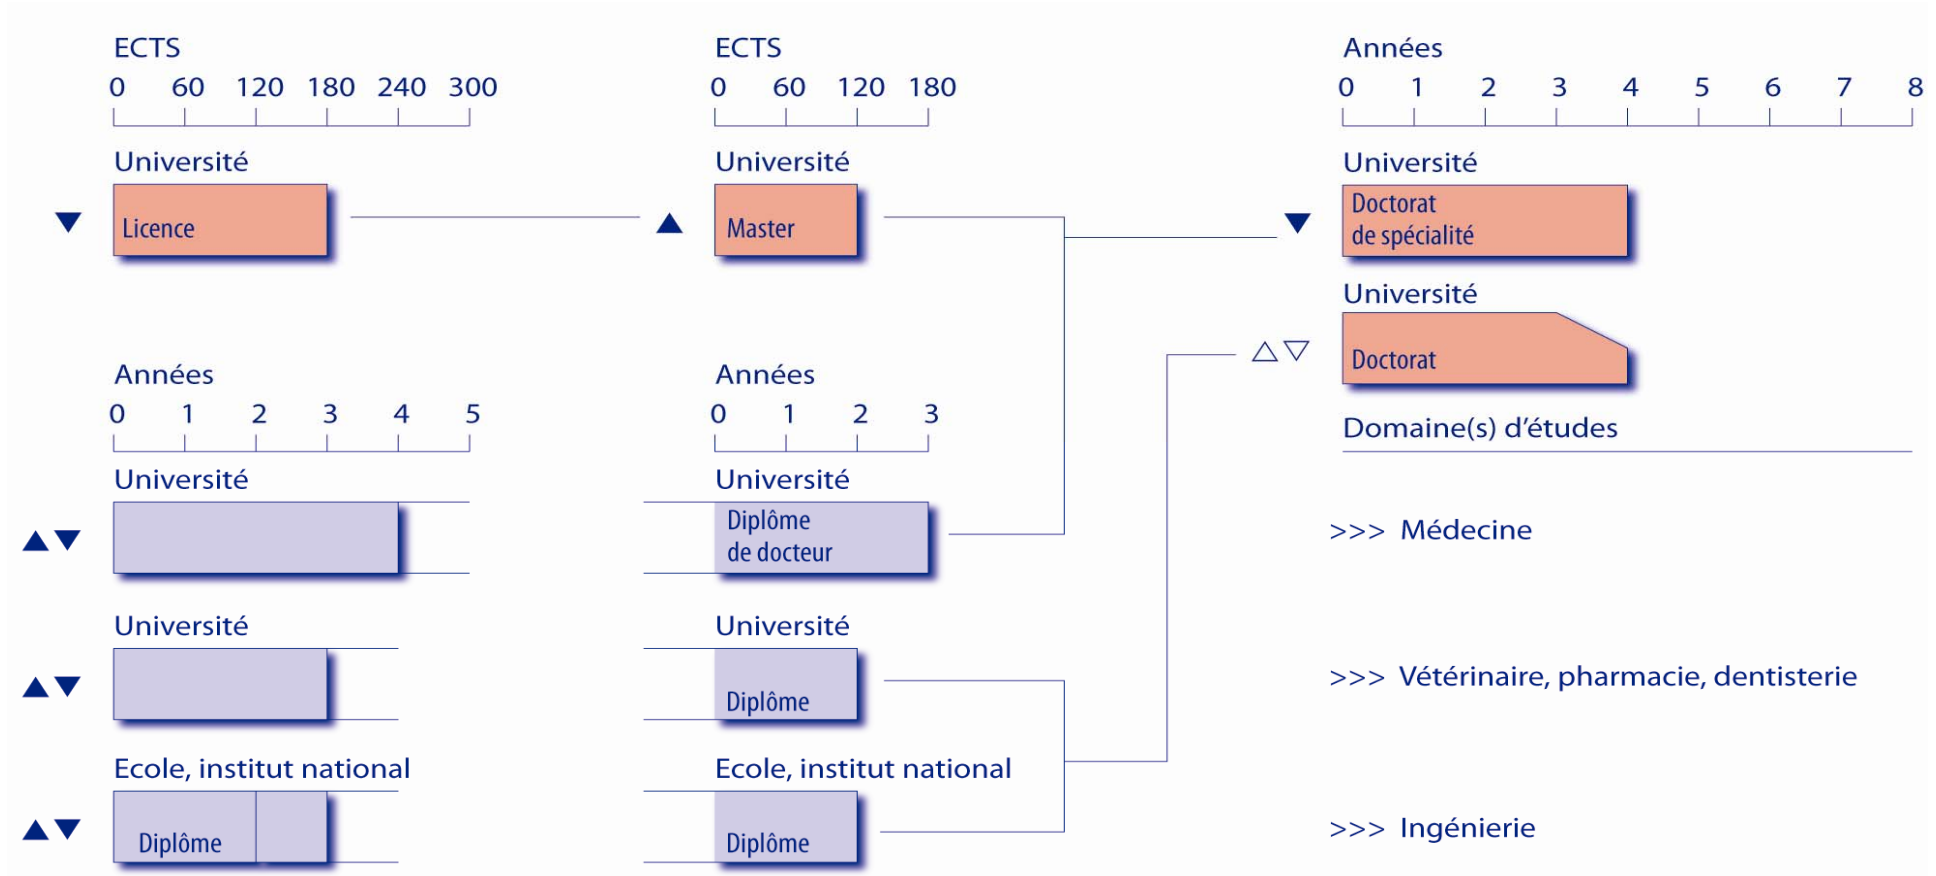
ECTS
0 60 120 180 240 300

Université
Licence

ECTS
0 60 120 180

Université
Master

Années
0 1 2 3 4 5 6 7 8

Université
Doctorat de spécialité

Université
Doctorat

Domaine(s) d'études

Années
0 1 2 3 4 5

Université

Années
0 1 2 3

Université
Diplôme de docteur

>>> Médecine

Université

Université
Diplôme

>>> Vétérinaire, pharmacie, dentisterie

Ecole, institut national
Diplôme

Ecole, institut national
Diplôme

>>> Ingénierie